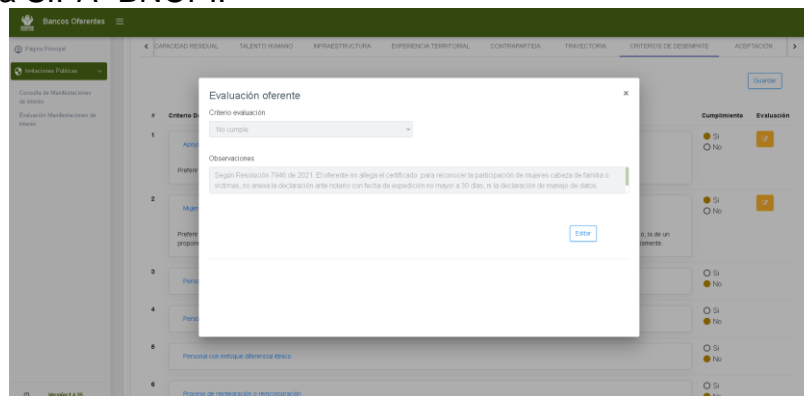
Bancos Oferentes

Página Principal

Invitaciones Públicas

Consulta de Manifestaciones de Interés

Evaluación Manifestaciones de Interés

Versión 1.4.35

CAPACIDAD RESIDUAL TALENTO HUMANO INFRAESTRUCTURA EXPERIENCIA TERRITORIAL CONTRAPARTIDA TRAYECTORIA CRITERIOS DE DESEMPEÑO ACEPTACIÓN

Guardar

| # | Criterio D | Cumplimiento | Evaluación |
|---|---|---|---|
| 1 | Apoy Prefer | Si No | |
| 2 | Muje Prefer propor ... o, la de un ... amente. | Si No | |
| 3 | Perso | Si No | |
| 4 | Perso | Si No | |
| 5 | Personal con enfoque diferencial étnico | Si No | |
| 6 | Proceso de reintegración o reincorporación | Si | |

Evaluación oferente

×

Criterio evaluación

No cumple

Observaciones

Según Resolución 7946 de 2021. El oferente no allega el certificado para reconocer la participación de mujeres cabeza de familia o víctimas, no anexa la declaración ante notario con fecha de expedición no mayor a 30 días, ni la declaración de manejo de datos

Editar